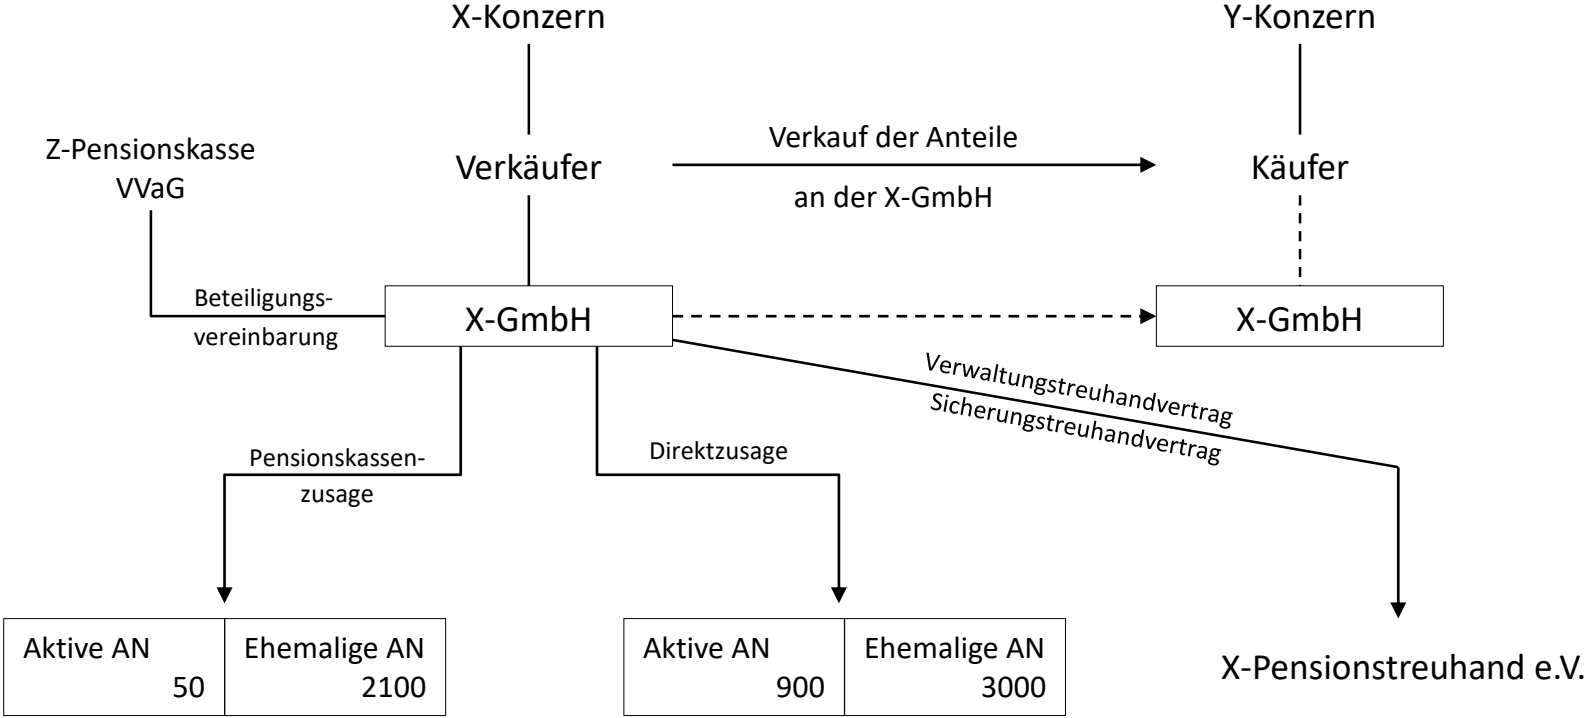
X-Konzern

Y-Konzern

Z-Pensionskasse VVaG

Verkäufer

Verkauf der Anteile

an der X-GmbH

Käufer

Beteiligungsvereinbarung

X-GmbH

X-GmbH

Verwaltungstreuhandvertrag

Sicherungstreuhandvertrag

Pensionskassenzusage

Direktzusage

| Aktive AN 50 | Ehemalige AN 2100 |
|---|---|

| Aktive AN 900 | Ehemalige AN 3000 |
|---|---|

X-Pensionstreuhand e.V.